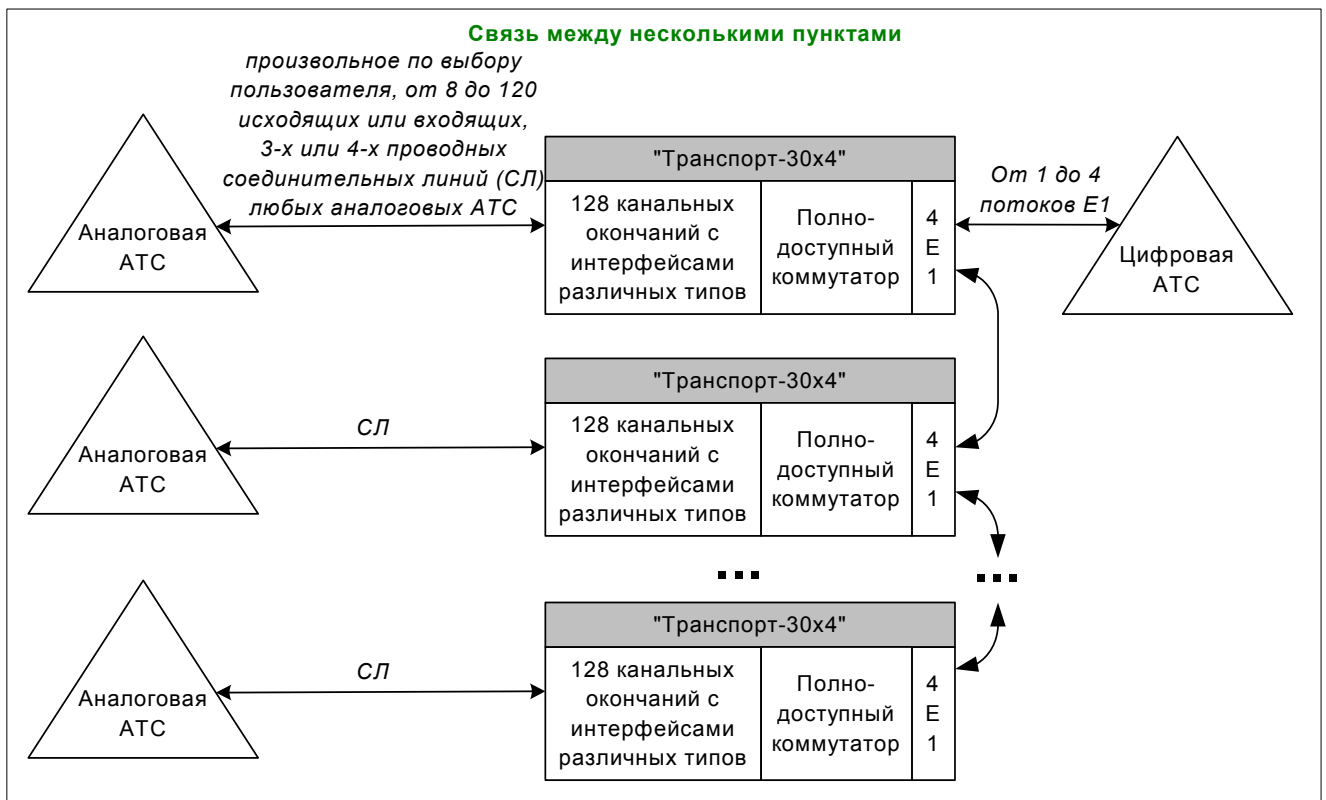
Связь между несколькими пунктами

произвольное по выбору пользователя, от 8 до 120 исходящих или входящих, 3-х или 4-х проводных соединительных линий (СЛ) любых аналоговых АТС

Аналоговая АТС

"Транспорт-30х4"

128 канальных окончаний с интерфейсами различных типов

Полнодоступный коммутатор

4 Е 1

От 1 до 4 потоков Е1

Цифровая АТС

Аналоговая АТС

СЛ

"Транспорт-30х4"

128 канальных окончаний с интерфейсами различных типов

Полнодоступный коммутатор

4 Е 1

...

...

Аналоговая АТС

СЛ

"Транспорт-30х4"

128 канальных окончаний с интерфейсами различных типов

Полнодоступный коммутатор

4 Е 1